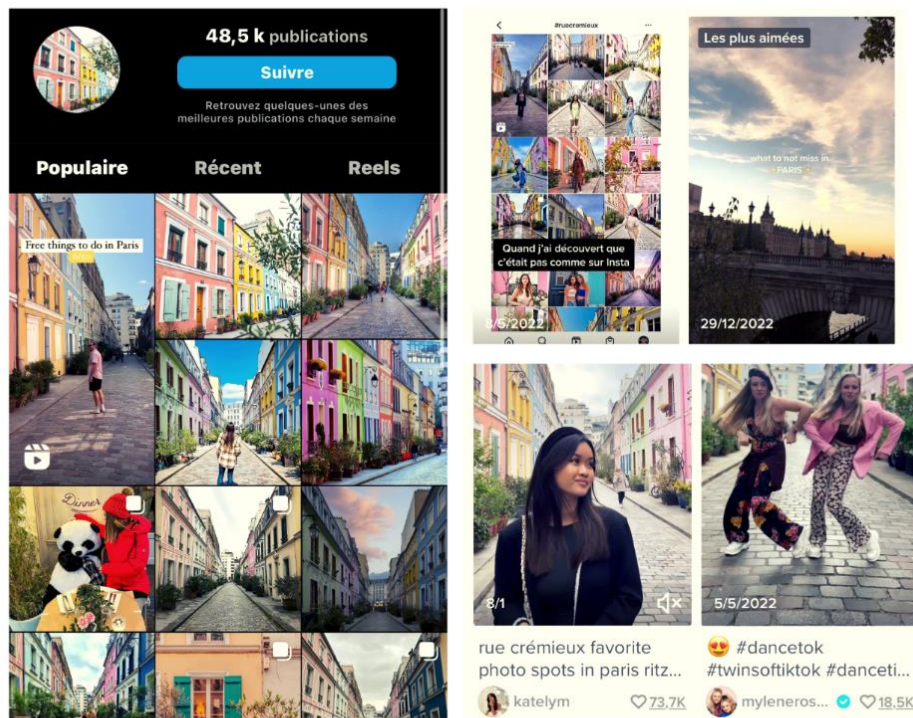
48,5 k publications

Suivre

Retrouvez quelques-unes des meilleures publications chaque semaine

Populaire Récent Reels

Free things to do in Paris

Dinner

#ruecremieux

Quand j'ai découvert que c'était pas comme sur Insta

8/5/2022

Les plus aimées

what to not miss in PARIS

29/12/2022

8/1

rue crémieux favorite photo spots in paris ritz...

katelym 73,7K

5/5/2022

😍 #dancetok #twinsoftiktok #danceti...

myleneros... 18,5K